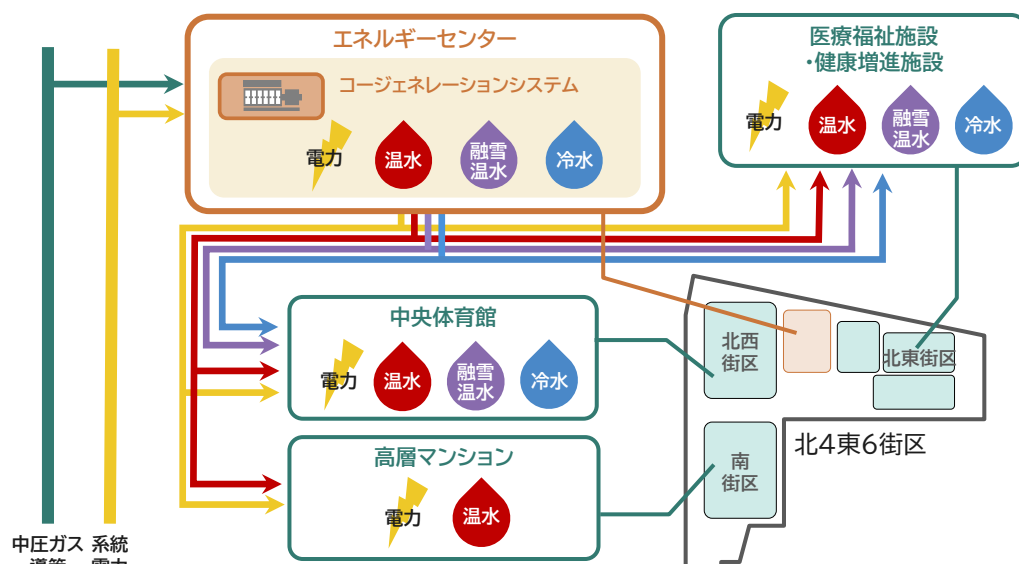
エネルギーセンター

コージェネレーションシステム

電力 温水 融雪温水 冷水

医療福祉施設
・健康増進施設

電力 温水 融雪温水 冷水

中央体育館

電力 温水 融雪温水 冷水

高層マンション

電力 温水

北西街区

北東街区

南街区

北4東6街区

中圧ガス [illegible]

系統 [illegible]